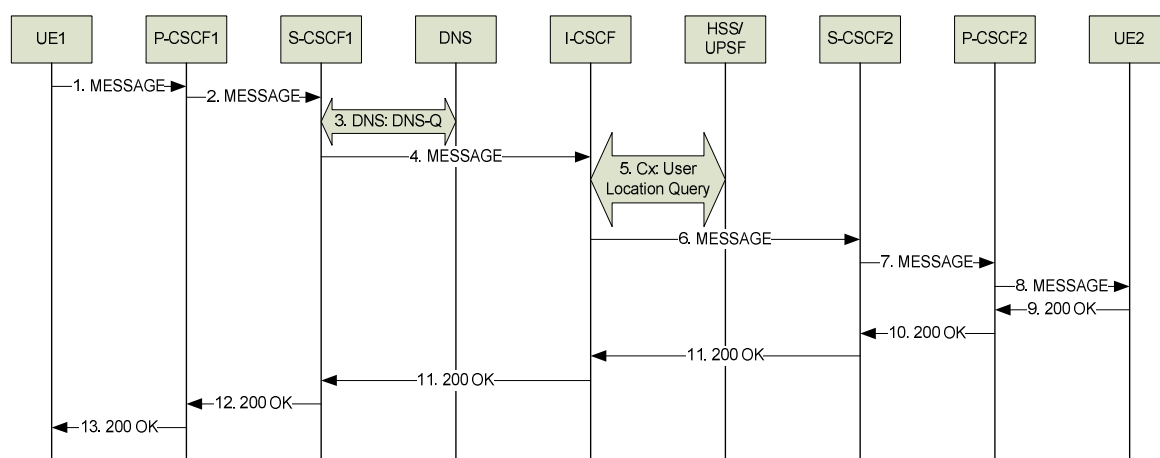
UE1
P-CSCF1
S-CSCF1
DNS
I-CSCF
HSS/ UPSF
S-CSCF2
P-CSCF2
UE2

1. MESSAGE
2. MESSAGE
3. DNS: DNS-Q
4. MESSAGE
5. Cx: User Location Query
6. MESSAGE
7. MESSAGE
8. MESSAGE
9. 200 OK
10. 200 OK
11. 200 OK
11. 200 OK
12. 200 OK
13. 200 OK